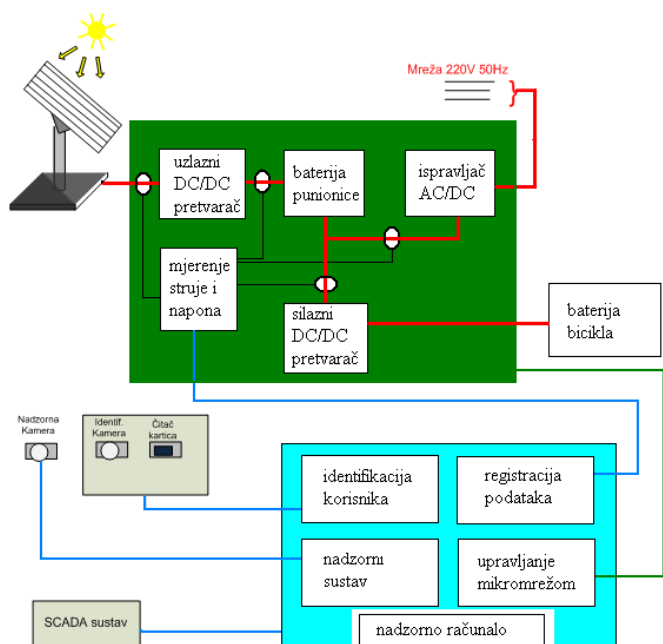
Mreža 220V 50Hz

uzlazni DC/DC pretvarač

baterija punionice

ispravljač AC/DC

mjerenje struje i napona

silazni DC/DC pretvarač

baterija bicikla

Nadzorna Kamera

Identif. Kamera

Čitač kartica

identifikacija korisnika

registracija podataka

nadzorni sustav

upravljanje mikromrežom

SCADA sustav

nadzorno računalo